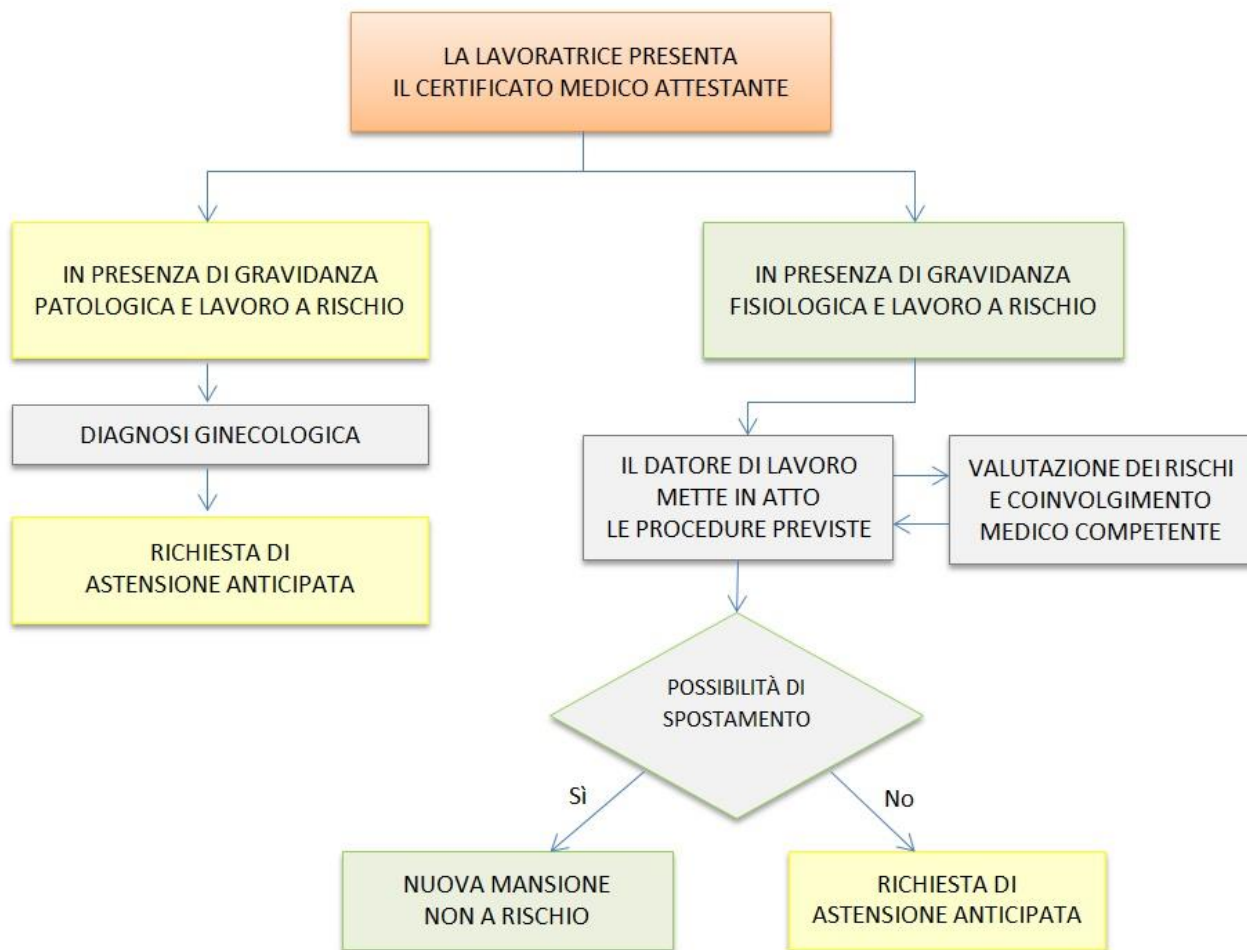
LA LAVORATRICE PRESENTA
IL CERTIFICATO MEDICO ATTESTANTE

IN PRESENZA DI GRAVIDANZA
PATOLOGICA E LAVORO A RISCHIO

DIAGNOSI GINECOLOGICA

RICHIESTA DI
ASTENSIONE ANTICIPATA

IN PRESENZA DI GRAVIDANZA
FISIOLOGICA E LAVORO A RISCHIO

IL DATORE DI LAVORO
METTE IN ATTO
LE PROCEDURE PREVISTE

VALUTAZIONE DEI RISCHI
E COINVOLGIMENTO
MEDICO COMPETENTE

POSSIBILITÀ DI
SPOSTAMENTO

Sì

No

NUOVA MANSIONE
NON A RISCHIO

RICHIESTA DI
ASTENSIONE ANTICIPATA